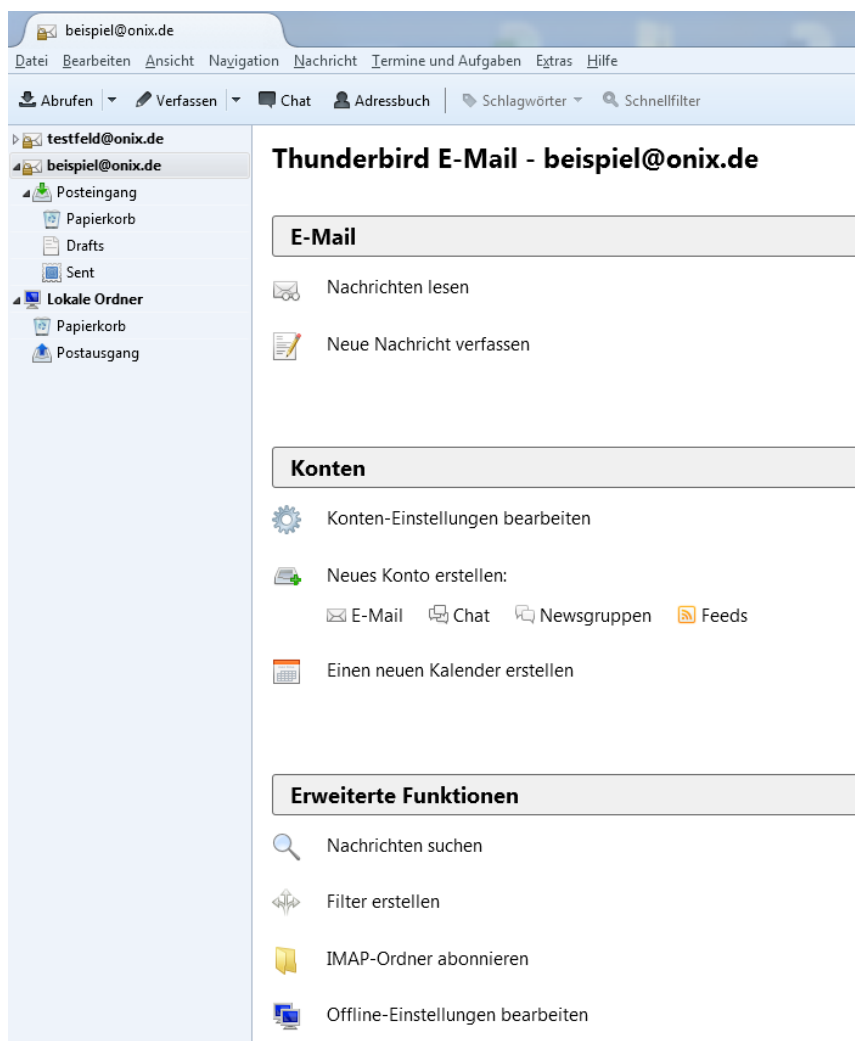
beispiel@onix.de

Datei Bearbeiten Ansicht Navigation Nachricht Termine und Aufgaben Extras Hilfe

Abrufen Verfassen Chat Adressbuch Schlagwörter Schnellfilter

testfeld@onix.de
beispiel@onix.de
Posteingang
Papierkorb
Drafts
Sent
Lokale Ordner
Papierkorb
Postausgang

Thunderbird E-Mail - beispiel@onix.de

E-Mail

Nachrichten lesen

Neue Nachricht verfassen

Konten

Konten-Einstellungen bearbeiten

Neues Konto erstellen:

E-Mail Chat Newsgruppen Feeds

Einen neuen Kalender erstellen

Erweiterte Funktionen

Nachrichten suchen

Filter erstellen

IMAP-Ordner abonnieren

Offline-Einstellungen bearbeiten